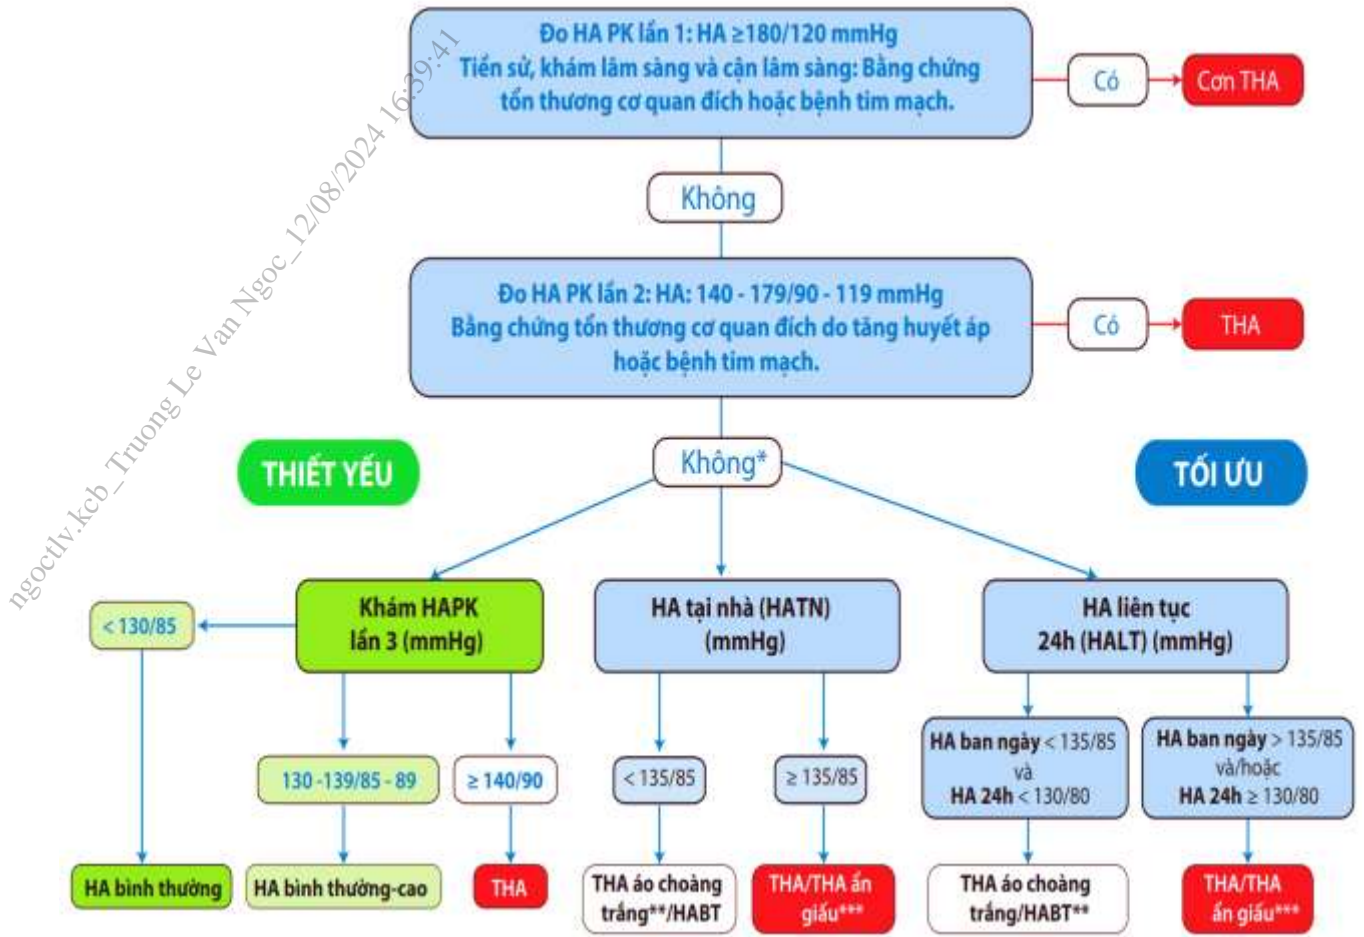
ngoctlv.kcb_Truong Le Van Ngoc_12/08/2024 16:39:41

Đo HA PK lần 1: HA ≥180/120 mmHg
Tiền sử, khám lâm sàng và cận lâm sàng: Bằng chứng tổn thương cơ quan đích hoặc bệnh tim mạch.

Có

Cơn THA

Không

Đo HA PK lần 2: HA: 140 - 179/90 - 119 mmHg
Bằng chứng tổn thương cơ quan đích do tăng huyết áp hoặc bệnh tim mạch.

Có

THA

THIẾT YẾU

Không*

TỐI ƯU

Khám HAPK lần 3 (mmHg)

< 130/85

130 -139/85 - 89

≥ 140/90

HA bình thường

HA bình thường-cao

THA

HA tại nhà (HATN) (mmHg)

< 135/85

≥ 135/85

THA áo choàng trắng**/HABT

THA/THA ẩn giấu***

HA liên tục 24h (HALT) (mmHg)

HA ban ngày < 135/85 và HA 24h < 130/80

HA ban ngày > 135/85 và/hoặc HA 24h ≥ 130/80

THA áo choàng trắng/HABT**

THA/THA ẩn giấu***